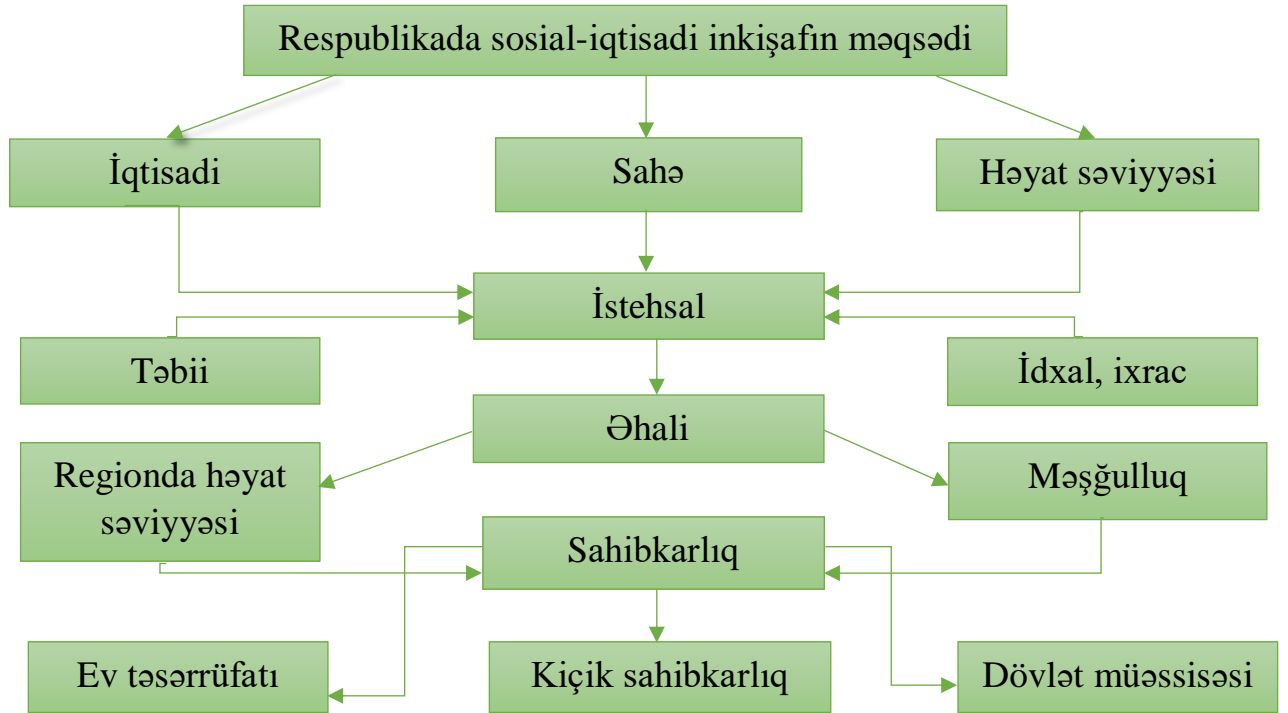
Respublikada sosial-iqtisadi inkişafın məqsədi

İqtisadi

Sahə

Həyat səviyyəsi

İstehsal

Təbii

İdxal, ixrac

Əhali

Regionda həyat səviyyəsi

Məşğulluq

Sahibkarlıq

Ev təsərrüfatı

Kiçik sahibkarlıq

Dövlət müəssisəsi